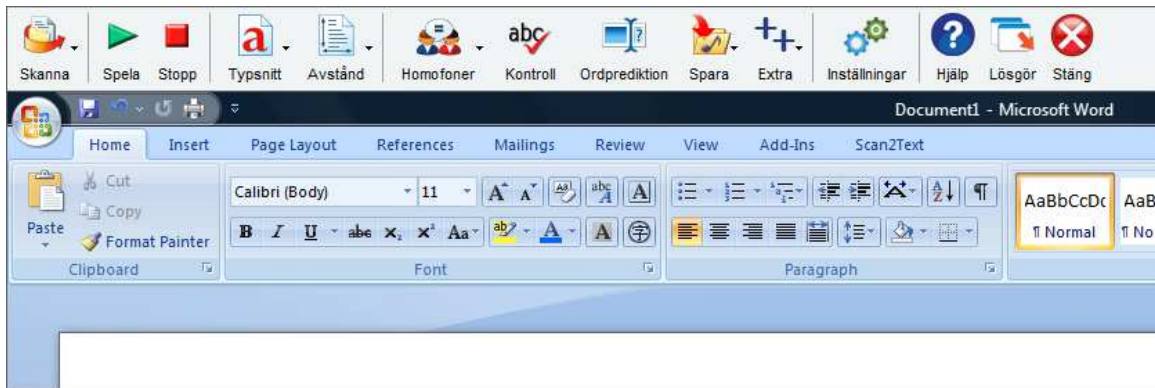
Skanna Spela Stopp Typsnitt Avstånd Homofoner abc Kontroll Ordprediktion Spara Extra Inställningar Hjälp Lösgör Stäng

Document1 - Microsoft Word

Home Insert Page Layout References Mailings Review View Add-Ins Scan2Text

Cut
Copy
Paste
Format Painter
Clipboard

Calibri (Body) 11
B I U abe $x_2$ $x^2$ Aa
Font

Paragraph

AaBbCcDc AaB
¶ Normal ¶ No